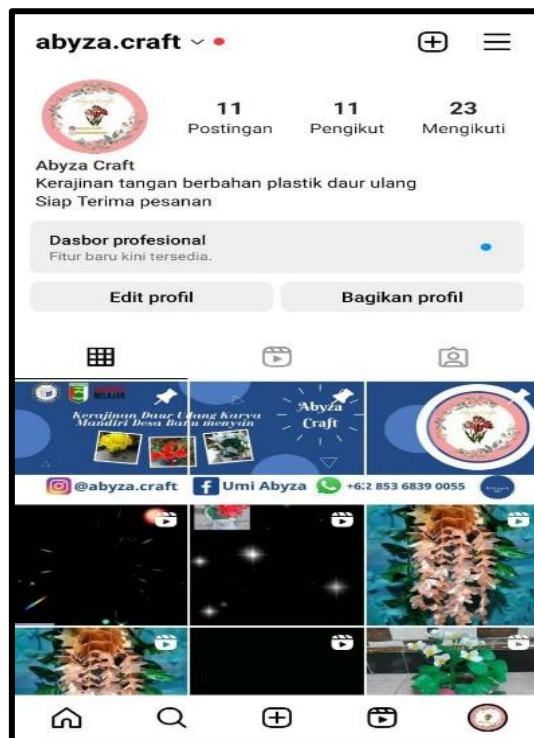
abyza.craft

11 Postingan
11 Pengikut
23 Mengikuti

Abyza Craft
Kerajinan tangan berbahan plastik daur ulang
Siap Terima pesanan

Dasbor profesional
Fitur baru kini tersedia.

Edit profil
Bagikan profil

Kerajinan Daur Ulang Karya Mandiri Desa Batu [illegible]
Abyza Craft
@abyza.craft
Umi Abyza
+62 853 6839 0055